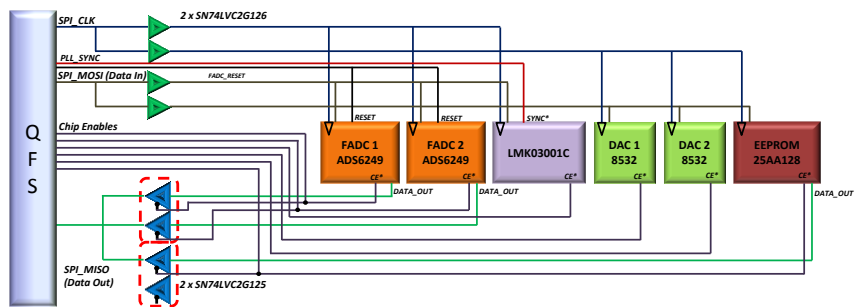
SPI_CLK
2 x SN74LVC2G126
PLL_SYNC
SPI_MOSI (Data In)
FADC_RESET
Chip Enables
Q
F
S
RESET
RESET
SYNC*
FADC 1
ADS6249
FADC 2
ADS6249
LMK03001C
DAC 1
8532
DAC 2
8532
EEPROM
25AA128
CE*
CE*
CE*
CE*
CE*
CE*
DATA_OUT
DATA_OUT
DATA_OUT
SPI_MISO
(Data Out)
2 x SN74LVC2G125